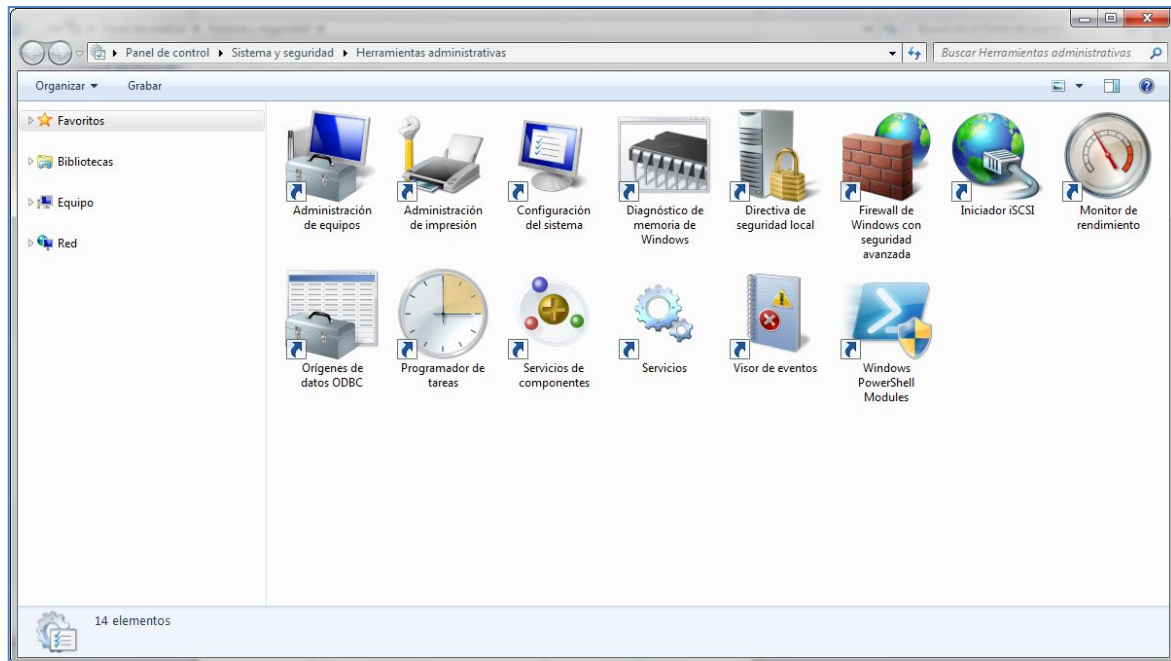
Panel de control ▸ Sistema y seguridad ▸ Herramientas administrativas

Buscar Herramientas administrativas

Organizar ▾ Grabar

Favoritos

Bibliotecas

Equipo

Red

Administración de equipos

Administración de impresión

Configuración del sistema

Diagnóstico de memoria de Windows

Directiva de seguridad local

Firewall de Windows con seguridad avanzada

Iniciador iSCSI

Monitor de rendimiento

Orígenes de datos ODBC

Programador de tareas

Servicios de componentes

Servicios

Visor de eventos

Windows PowerShell Modules

14 elementos